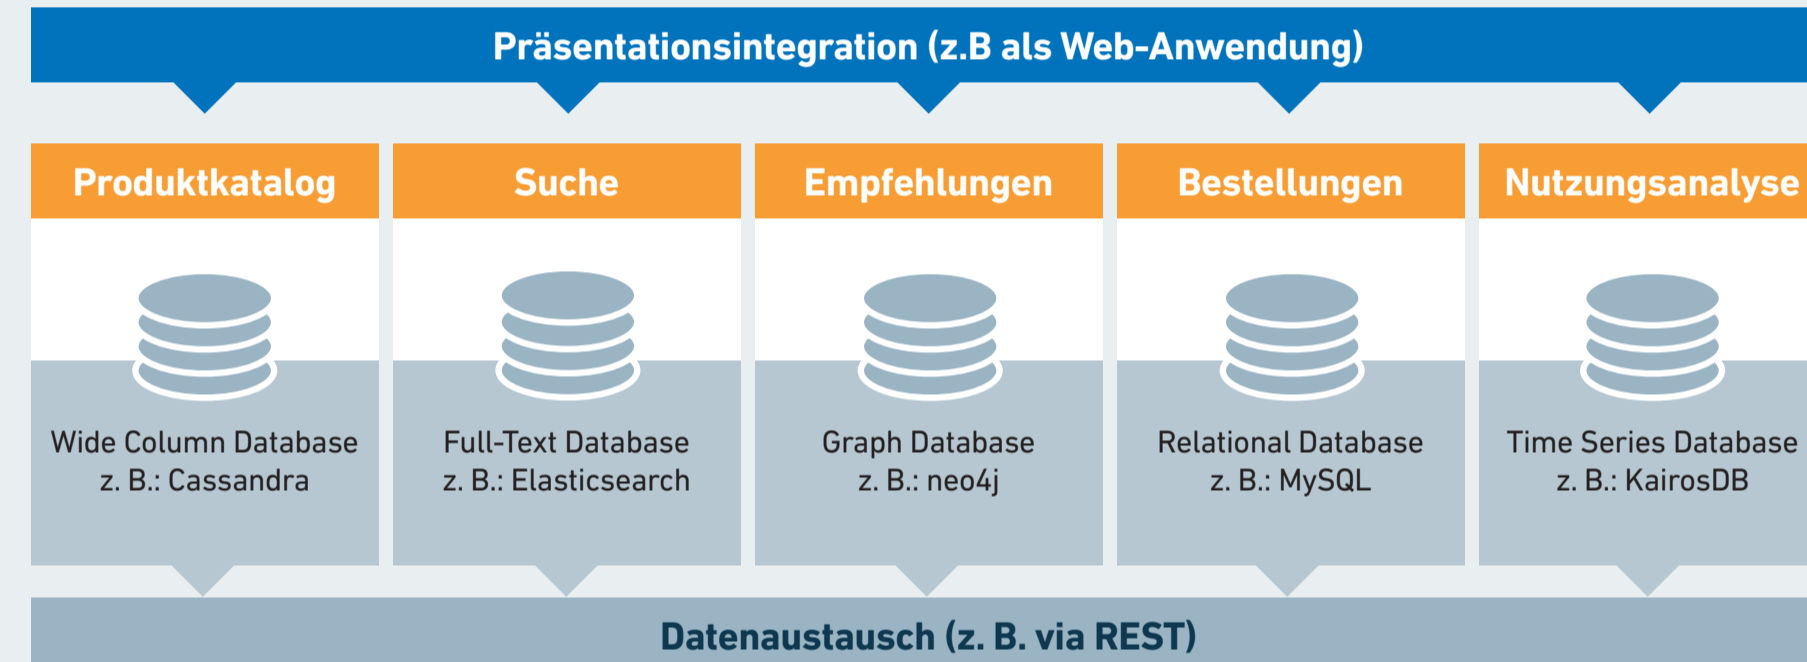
Präsentationsintegration (z.B als Web-Anwendung)

Produktkatalog

Wide Column Database
z. B.: Cassandra

Suche

Full-Text Database
z. B.: Elasticsearch

Empfehlungen

Graph Database
z. B.: neo4j

Bestellungen

Relational Database
z. B.: MySQL

Nutzungsanalyse

Time Series Database
z. B.: KairosDB

Datenaustausch (z. B. via REST)